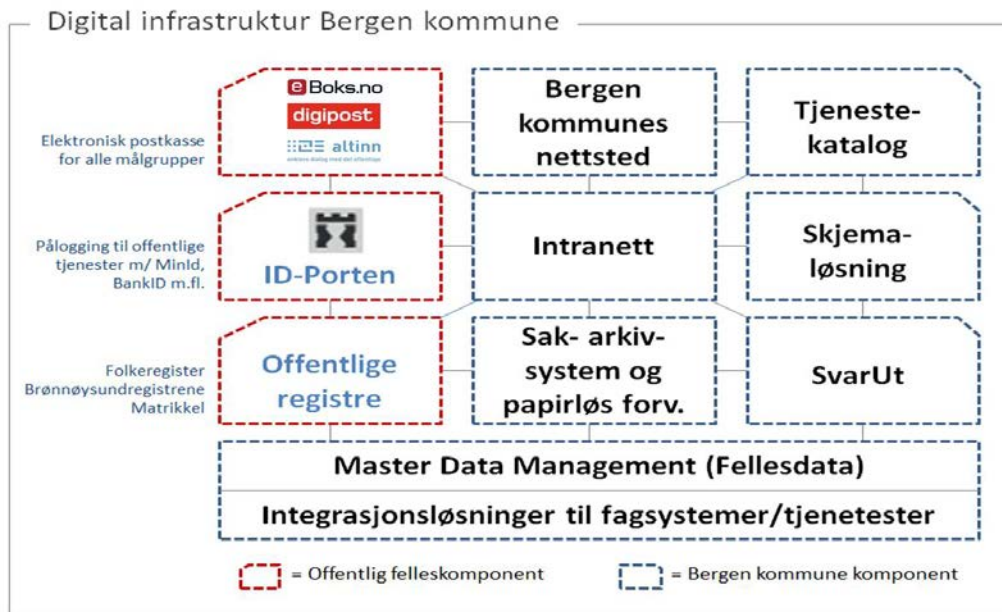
Digital infrastruktur Bergen kommune

Elektronisk postkasse for alle målgrupper

eBoks.no
digipost
altinn
enklere dialog med det offentlige

Bergen kommunes nettsted

Tjenestekatalog

Pålogging til offentlige tjenester m/ MinId, BankID m.fl.

ID-Porten

Intranett

Skjemaløsning

Folkeregister
Brønnøysundregistrene
Matrikkel

Offentlige registre

Sak- arkivsystem og papirløs forv.

SvarUt

Master Data Management (Fellesdata)

Integrasjonsløsninger til fagsystemer/tjenetester

= Offentlig felleskomponent

= Bergen kommune komponent